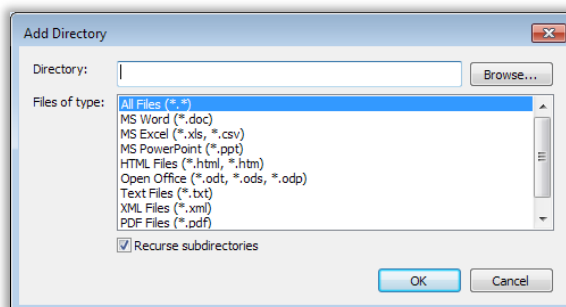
Add Directory

Directory:

Browse...

Files of type:

All Files (*.*)
MS Word (*.doc)
MS Excel (*.xls, *.csv)
MS PowerPoint (*.ppt)
HTML Files (*.html, *.htm)
Open Office (*.odt, *.ods, *.odp)
Text Files (*.txt)
XML Files (*.xml)
PDF Files (*.pdf)

Recurse subdirectories

OK

Cancel